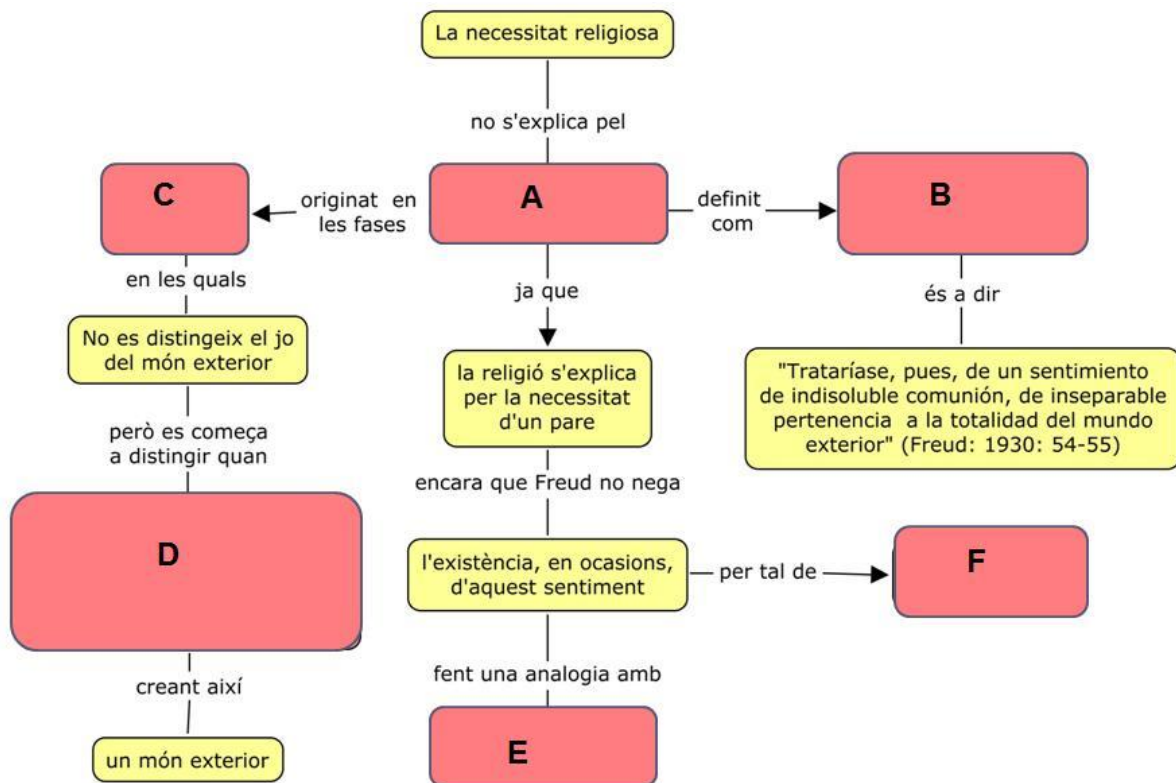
La necessitat religiosa

no s'explica pel

A

originat en les fases

C

definit com

B

en les quals

No es distingeix el jo del món exterior

però es comença a distingir quan

D

creant així

un món exterior

ja que

la religió s'explica per la necessitat d'un pare

encara que Freud no nega

l'existència, en ocasions, d'aquest sentiment

per tal de

F

fent una analogia amb

E

és a dir

"Trataríase, pues, de un sentimiento de indisoluble comunión, de inseparable pertenencia a la totalidad del mundo exterior" (Freud: 1930: 54-55)